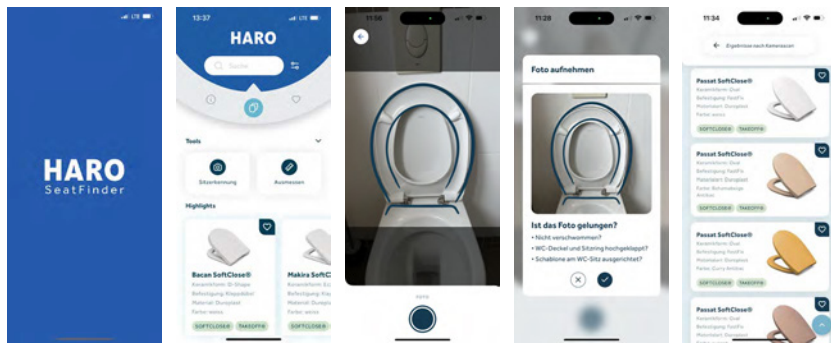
LTE

HARO
SeatFinder

13:37

HARO

Suche

Tools

Sitzerkennung

Ausmessen

Highlights

Bacan SoftClose®
Keramikform: D-Shape
Befestigung: Klappdübel
Material: Duroplast
Farbe: weiss

SOFTCLOSE® TAKEOFF®

Makira SoftCl
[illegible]

SOFTCLOSE®

11:06

FOTO

11:28

Foto aufnehmen

Ist das Foto gelungen?

• Nicht verschwommen?
• WC-Deckel und Sitzring hochgeklappt?
• Schablone am WC-Sitz ausgerichtet?

11:34

Ergebnisse nach Kameraform

Passat SoftClose®
Keramikform: Oval
Befestigung: FastFix
Material: Duroplast
Farbe: weiss

SOFTCLOSE® TAKEOFF®

Passat SoftClose®
Keramikform: Oval
Befestigung: FastFix
Material: Duroplast
Farbe: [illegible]

SOFTCLOSE® TAKEOFF®

Passat SoftClose®
Keramikform: Oval
Befestigung: FastFix
Material: Duroplast
Farbe: Curry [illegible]

SOFTCLOSE® TAKEOFF®

Passat SoftClose®
Keramikform: Oval
Befestigung: FastFix
Material: Duroplast